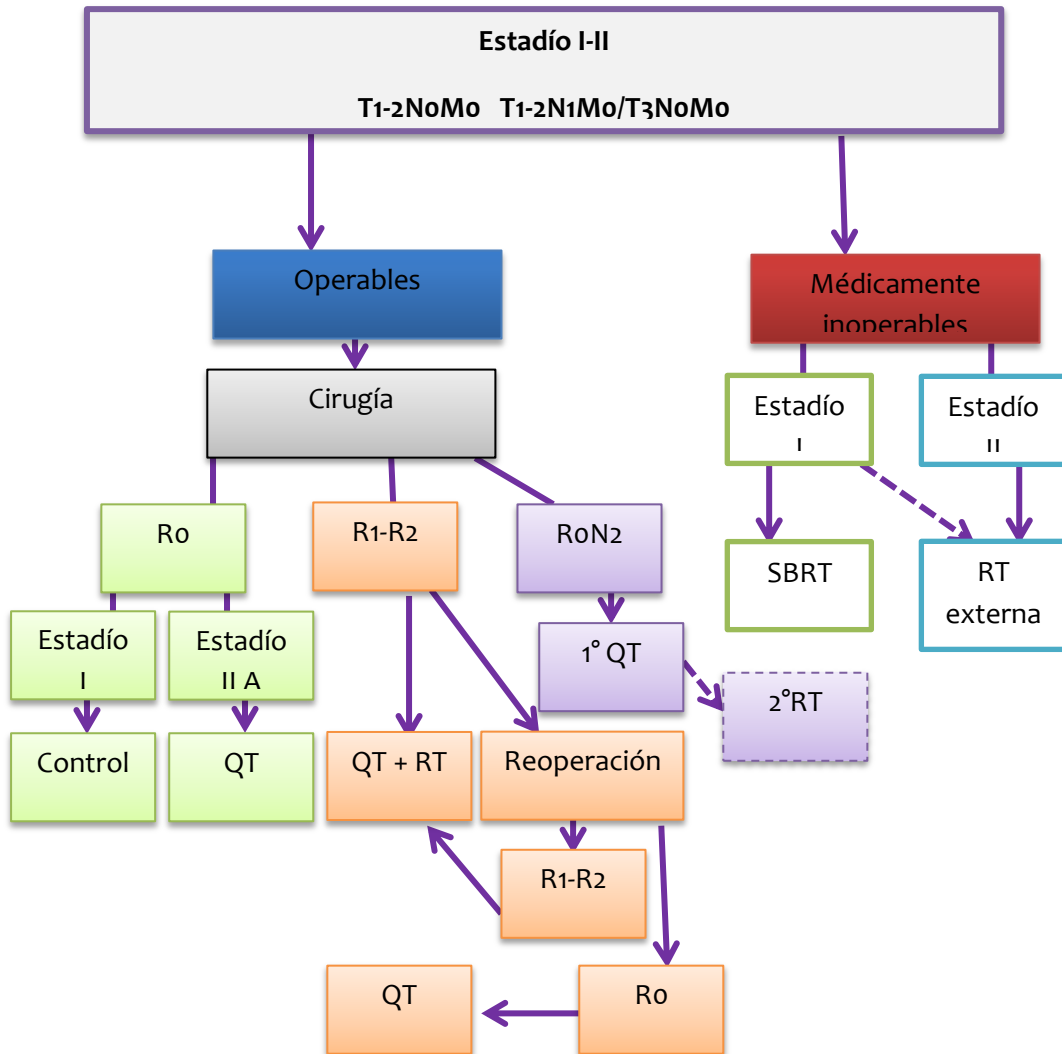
Estadío I-II

T1-2N0M0 T1-2N1M0/T3N0M0

Operables

Médicamente inoperables

Cirugía

Estadío I

Estadío II

R0

R1-R2

R0N2

SBRT

RT externa

Estadío I

Estadío II A

1° QT

2°RT

Control

QT

QT + RT

Reoperación

R1-R2

QT

R0